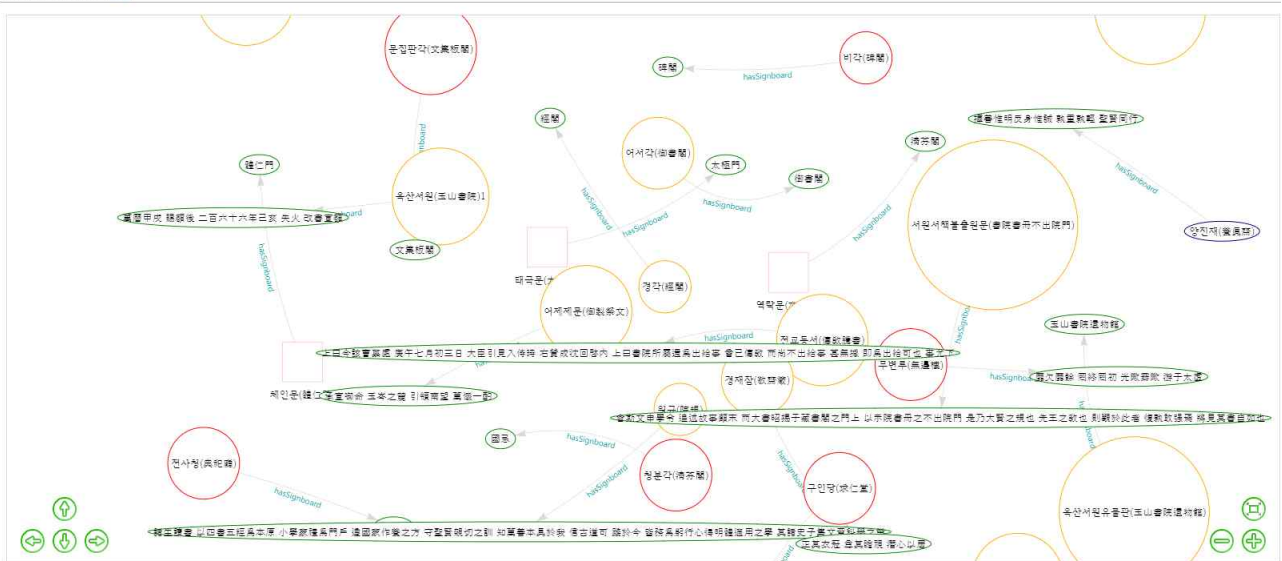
문집판각(文集板閣)

비각(碑閣)

碑閣

hasSignboard

hasSignboard

藏書惟明良身惟誠 執重執輕 聖賢同符

經閣

어서각(御書閣)

太極門

御書閣

清芬閣

hasSignboard

輔仁門

옥산서원(玉山書院)1

hasSignboard

hasSignboard

hasSignboard

萬曆甲戌 賜額後 二百六十六年己亥 失火 改書重揭

文集板閣

hasSignboard

서원서책불출원문(書院書冊不出院門)

양진재(養眞齋)

태극문(太

경각(經閣)

역락문(亦

hasSignboard

어제제문(御製祭文)

hasSignboard

玉山書院遺物館

上日幸誠意亭處 庚午七月初三日 大臣引見入侍時 右贊成沈回啓內 上日書院所藏還爲出給事 曾三傳敎 而尙不出給事 甚無據 卽爲出給可也 事下

무변루(無邊樓)

체인묘(體仁廟)

경재잠(敬齋箴)

hasSignboard

博文約禮 明於期初 光歇壽院 洗于太樓

해고(解顧)

嘗聞文章學者 道退故事難來 而大看磁揚于藏書閣之門上 以示院書冊之不出院門 是乃大賢之矩也 先王之敎也 則顧於此者 傾敢改掛 將見其書自如也

國恩

hasSignboard

전사청(典祀廳)

청분각(淸芬閣)

구인당(求仁堂)

hasSignboard

hasSignboard

옥산서원유물관(玉山書院遺物館)

歸五禮書 以四書五經爲本原 小學家禮爲門戶 遵國家作養之方 守聖賢親切之訓 知萬善本具於我 信古道可 踐於今 皆務爲躬行心得明體適用之學 其諸夫子學文規

之其汝毋 學其猶夷 潛心以明